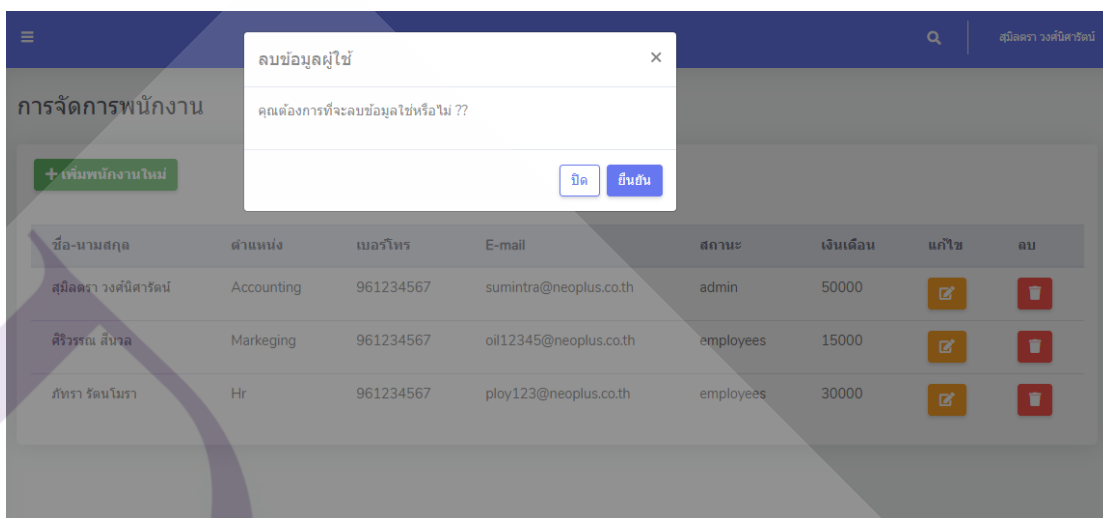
สุมิลตรา วงศ์นิศารัตน์

การจัดการพนักงาน

+ เพิ่มพนักงานใหม่

ลบข้อมูลผู้ใช้ ×

คุณต้องการที่จะลบข้อมูลใช่หรือไม่ ??

ปิด ยืนยัน

| ชื่อ-นามสกุล | ตำแหน่ง | เบอร์โทร | E-mail | สถานะ | เงินเดือน | แก้ไข | ลบ |
|---|---|---|---|---|---|---|---|
| สุมิลตรา วงศ์นิศารัตน์ | Accounting | 961234567 | sumintra@neoplus.co.th | admin | 50000 | | |
| ศิริวรรณ สีนวล | Markeging | 961234567 | oil12345@neoplus.co.th | employees | 15000 | | |
| ภัทรา รัตนโมรา | Hr | 961234567 | ploy123@neoplus.co.th | employees | 30000 | | |